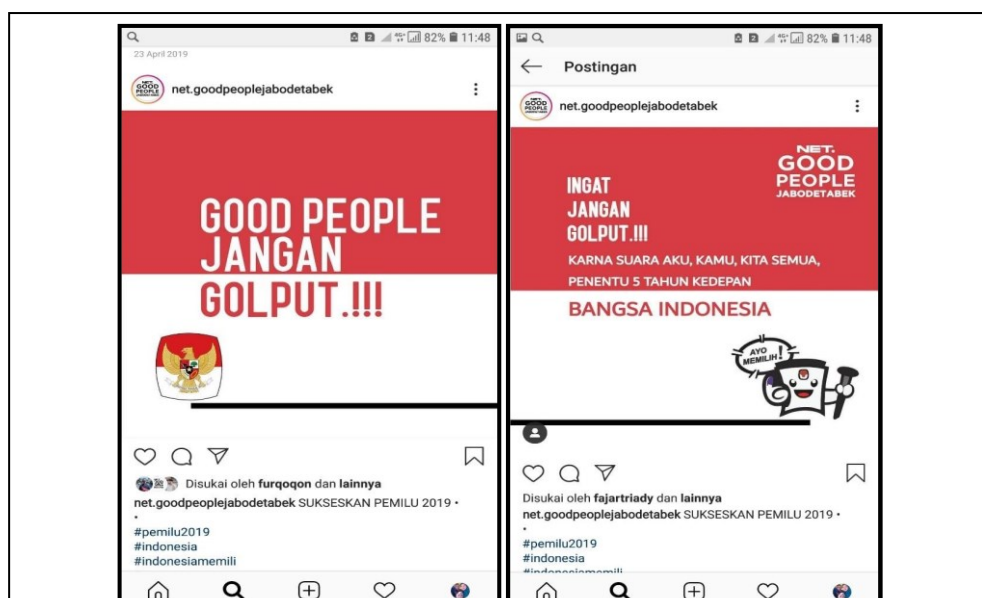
82% 11:48
23 April 2019

NET. GOOD PEOPLE
net.goodpeoplejabodetabek

GOOD PEOPLE JANGAN GOLPUT.!!!

Disukai oleh furqoqon dan lainnya
net.goodpeoplejabodetabek SUKSESKAN PEMILU 2019 •
•
#pemilu2019
#indonesia
#indonesiamemili

82% 11:48
Postingan

NET. GOOD PEOPLE
net.goodpeoplejabodetabek

NET. GOOD PEOPLE JABODETABEK

INGAT JANGAN GOLPUT.!!!
KARNA SUARA AKU, KAMU, KITA SEMUA, PENENTU 5 TAHUN KEDEPAN
BANGSA INDONESIA

AYO MEMILIH!

Disukai oleh fajartriady dan lainnya
net.goodpeoplejabodetabek SUKSESKAN PEMILU 2019 •
•
#pemilu2019
#indonesia
#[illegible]